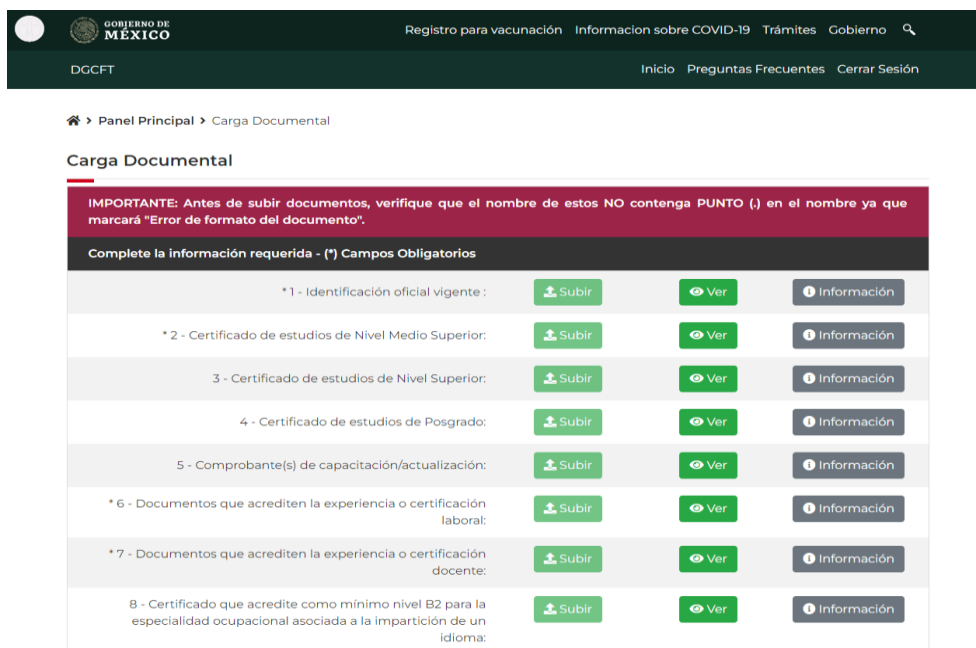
GOBIERNO DE MÉXICO

Registro para vacunación Informacion sobre COVID-19 Trámites Gobierno

DGCFT

Inicio Preguntas Frecuentes Cerrar Sesión

Panel Principal > Carga Documental

Carga Documental

IMPORTANTE: Antes de subir documentos, verifique que el nombre de estos NO contenga PUNTO (.) en el nombre ya que marcará "Error de formato del documento".

Complete la información requerida - (*) Campos Obligatorios

| | | | |
|---|---|---|---|
| * 1 - Identificación oficial vigente : | Subir | Ver | Información |
| * 2 - Certificado de estudios de Nivel Medio Superior: | Subir | Ver | Información |
| 3 - Certificado de estudios de Nivel Superior: | Subir | Ver | Información |
| 4 - Certificado de estudios de Posgrado: | Subir | Ver | Información |
| 5 - Comprobante(s) de capacitación/actualización: | Subir | Ver | Información |
| * 6 - Documentos que acrediten la experiencia o certificación laboral: | Subir | Ver | Información |
| * 7 - Documentos que acrediten la experiencia o certificación docente: | Subir | Ver | Información |
| 8 - Certificado que acredite como mínimo nivel B2 para la especialidad ocupacional asociada a la impartición de un idioma: | Subir | Ver | Información |